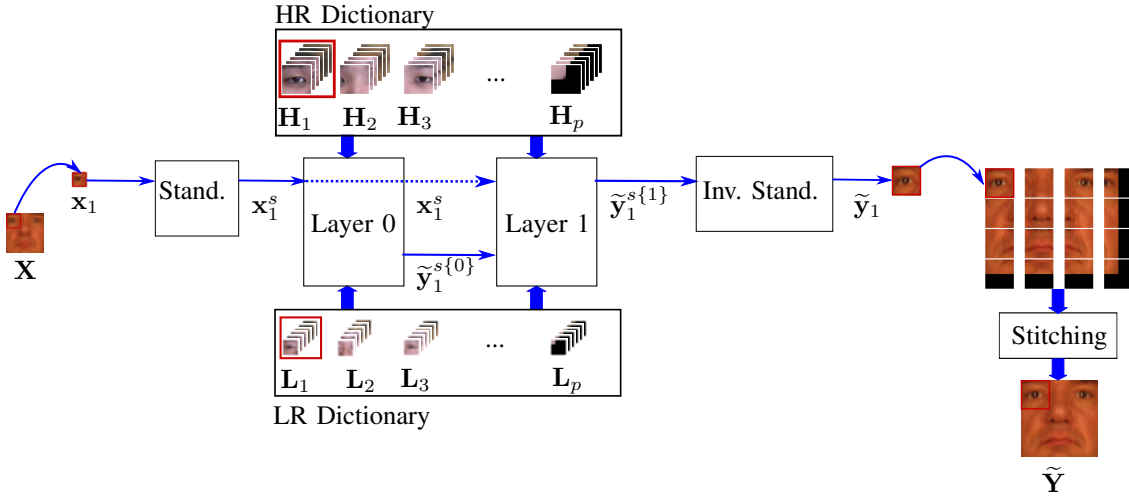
HR Dictionary

$\mathbf{H}_1$ $\mathbf{H}_2$ $\mathbf{H}_3$ ... $\mathbf{H}_p$

$\mathbf{X}$

$\mathbf{x}_1$

Stand.

$\mathbf{x}_1^s$

Layer 0

$\mathbf{x}_1^s$

$\widetilde{\mathbf{y}}_1^{s\{0\}}$

Layer 1

$\widetilde{\mathbf{y}}_1^{s\{1\}}$

Inv. Stand.

$\widetilde{\mathbf{y}}_1$

Stitching

$\widetilde{\mathbf{Y}}$

$\mathbf{L}_1$ $\mathbf{L}_2$ $\mathbf{L}_3$ ... $\mathbf{L}_p$

LR Dictionary